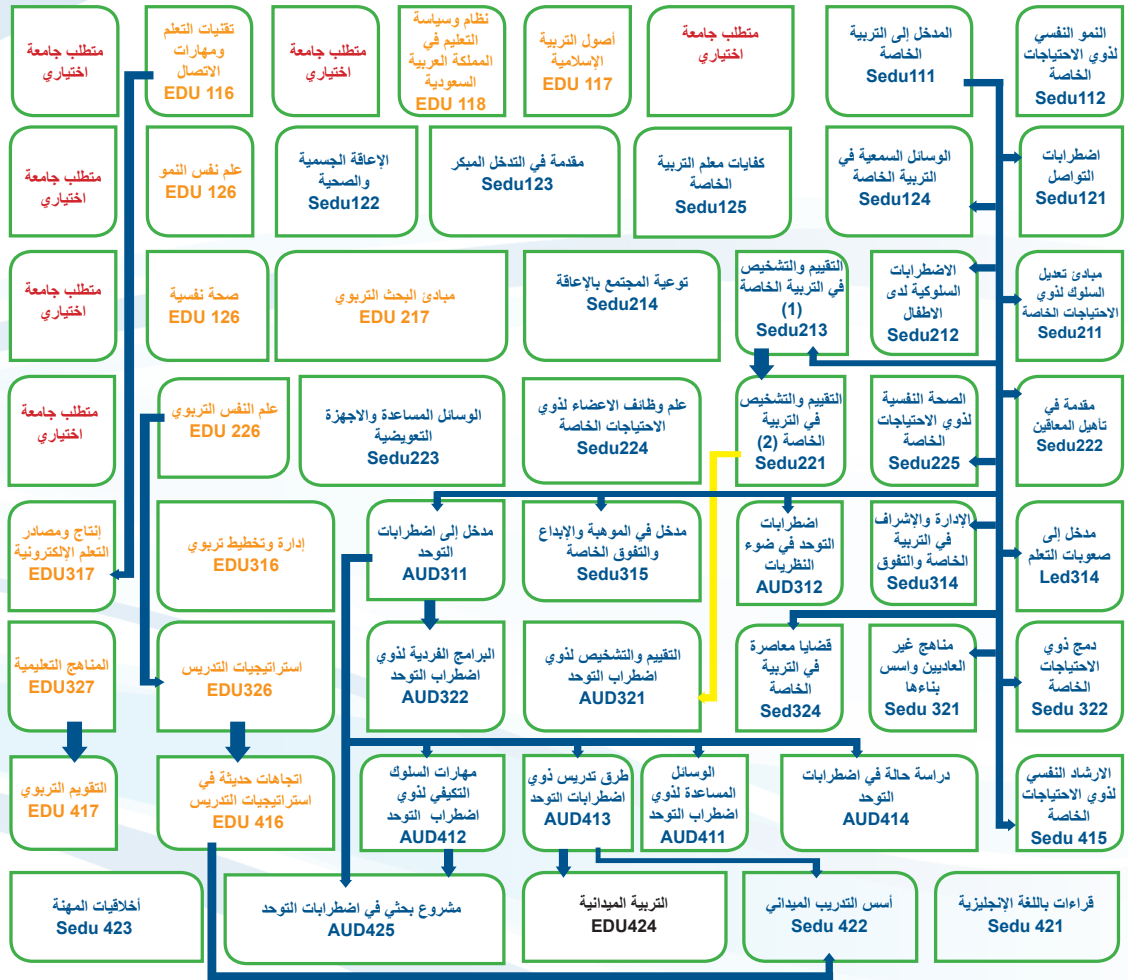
النمو النفسي لذوي الاحتياجات الخاصة
Sedu112

المدخل إلى التربية الخاصة
Sedu111

متطلب جامعة اختياري

أصول التربية الاسلامية
EDU 117

نظام وسياسة التعليم في المملكة العربية السعودية
EDU 118

متطلب جامعة اختياري

تقنيات التعلم ومهارات الاتصال
EDU 116

متطلب جامعة اختياري

اضطرابات التواصل
Sedu121

الوسائل السمعية في التربية الخاصة
Sedu124

كفايات معلم التربية الخاصة
Sedu125

مقدمة في التدخل المبكر
Sedu123

الإعاقة الجسمية والصحية
Sedu122

علم نفس النمو
EDU 126

متطلب جامعة اختياري

مبادئ تعديل السلوك لذوي الاحتياجات الخاصة
Sedu211

الاضطرابات السلوكية لدى الاطفال
Sedu212

التقييم والتشخيص في التربية الخاصة (1)
Sedu213

توعية المجتمع بالاعاقة
Sedu214

مبادئ البحث التربوي
EDU 217

صحة نفسية
EDU 126

متطلب جامعة اختياري

مقدمة في تأهيل المعاقين
Sedu222

الصحة النفسية لذوي الاحتياجات الخاصة
Sedu225

التقييم والتشخيص في التربية الخاصة (2)
Sedu221

علم وظائف الاعضاء لذوي الاحتياجات الخاصة
Sedu224

الوسائل المساعدة والاجهزة التعويضية
Sedu223

علم النفس التربوي
EDU 226

متطلب جامعة اختياري

مدخل إلى صعوبات التعلم
Led314

الإدارة والإشراف في التربية الخاصة والتفوق
Sedu314

اضطرابات التوحد في ضوء النظريات
AUD312

مدخل في الموهبة والإبداع والتفوق الخاصة
Sedu315

مدخل إلى اضطرابات التوحد
AUD311

إدارة وتخطيط تربوي
EDU316

إنتاج ومصادر التعلم الإلكترونية
EDU317

دمج ذوي الاحتياجات الخاصة
Sedu 322

مناهج غير العاديين واسس بناءها
Sedu 321

قضايا معاصرة في التربية الخاصة
Sed324

التقييم والتشخيص لذوي اضطراب التوحد
AUD321

البرامج الفردية لذوي اضطراب التوحد
AUD322

استراتيجيات التدريس
EDU326

المناهج التعليمية
EDU327

الارشاد النفسي لذوي الاحتياجات الخاصة
Sedu 415

دراسة حالة في اضطرابات التوحد
AUD414

الوسائل المساعدة لذوي اضطراب التوحد
AUD411

طرق تدريس ذوي اضطرابات التوحد
AUD413

مهارات السلوك التكيفي لذوي اضطراب التوحد
AUD412

اتجاهات حديثة في استراتيجيات التدريس
EDU 416

التقويم التربوي
EDU 417

قراءات باللغة الإنجليزية
Sedu 421

أسس التدريب الميداني
Sedu 422

التربية الميدانية
EDU424

مشروع بحثي في اضطرابات التوحد
AUD425

أخلاقيات المهنة
Sedu 423